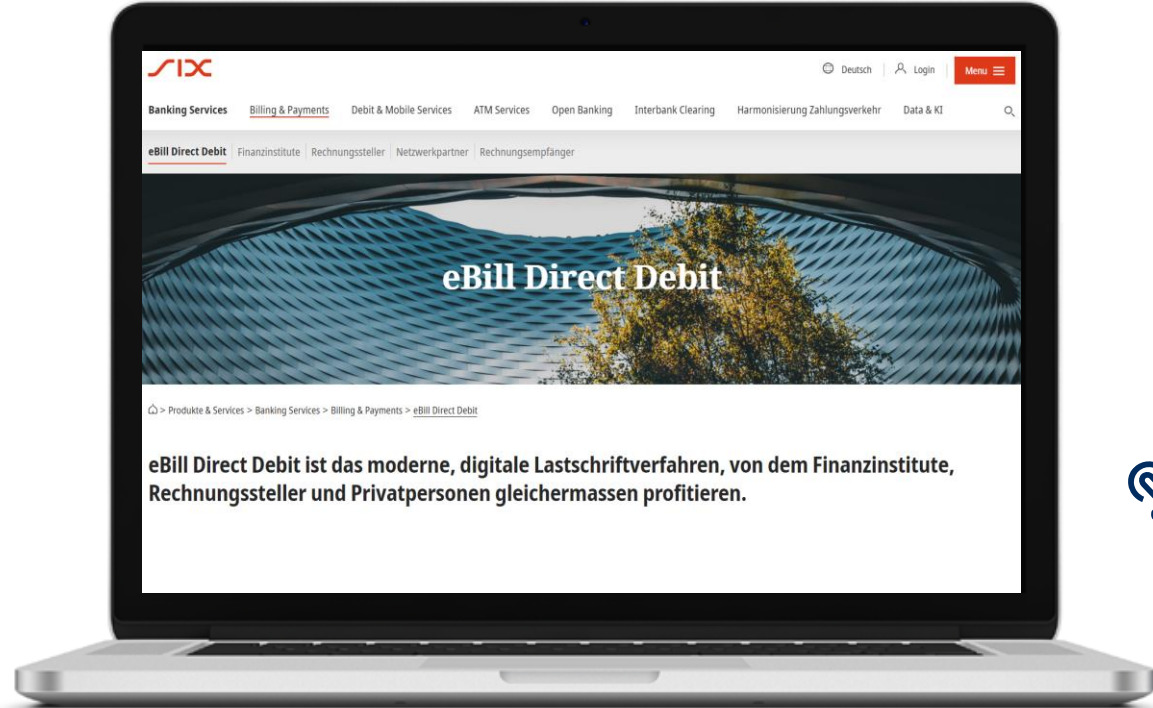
SIX

Deutsch | Login | Menu

Banking Services | Billing & Payments | Debit & Mobile Services | ATM Services | Open Banking | Interbank Clearing | Harmonisierung Zahlungsverkehr | Data & KI

eBill Direct Debit | Finanzinstitute | Rechnungssteller | Netzwerkpartner | Rechnungsempfänger

eBill Direct Debit

> Produkte & Services > Banking Services > Billing & Payments > eBill Direct Debit

eBill Direct Debit ist das moderne, digitale Lastschriftverfahren, von dem Finanzinstitute, Rechnungssteller und Privatpersonen gleichermassen profitieren.